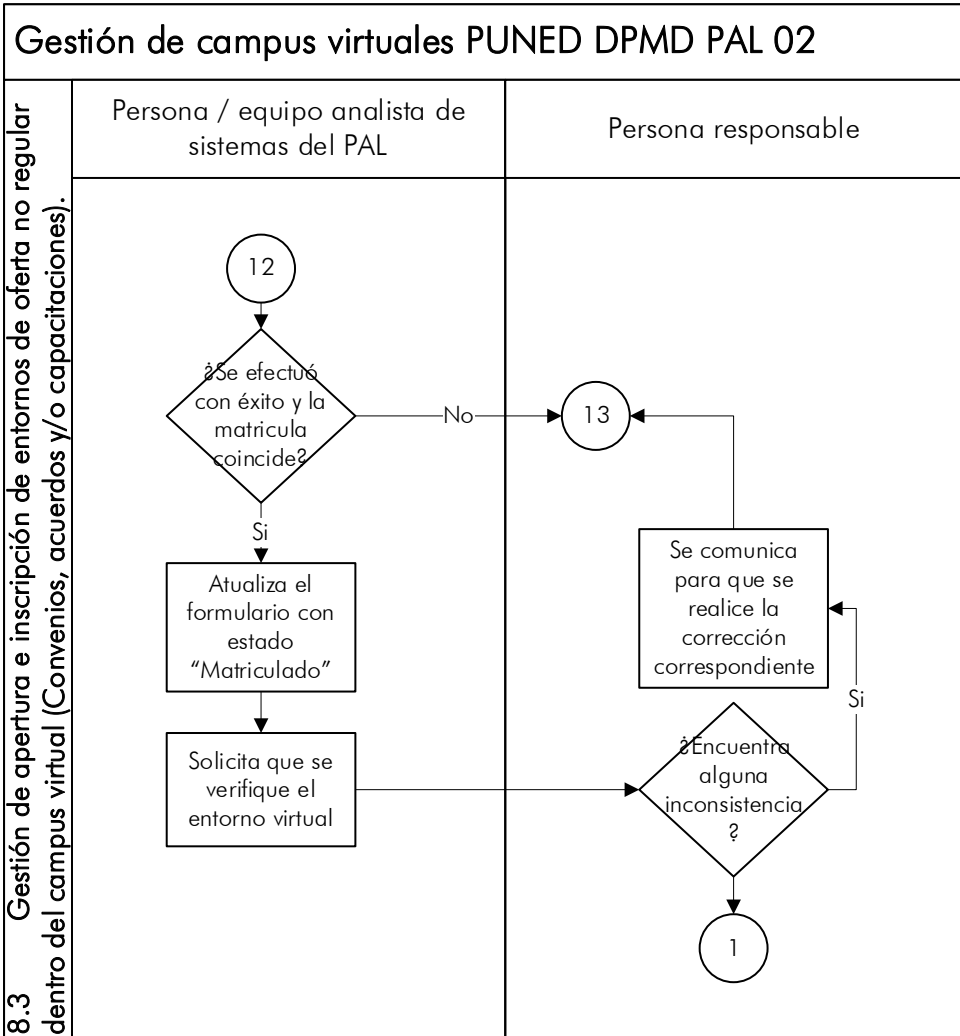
Gestión de campus virtuales PUNED DPMD PAL 02

8.3 Gestión de apertura e inscripción de entornos de oferta no regular dentro del campus virtual (Convenios, acuerdos y/o capacitaciones).

Persona / equipo analista de sistemas del PAL

Persona responsable

12

¿Se efectuó con éxito y la matricula coincide?

No

13

Si

Atualiza el formulario con estado "Matriculado"

Solicita que se verifique el entorno virtual

Se comunica para que se realice la corrección correspondiente

Si

¿Encuentra alguna inconsistencia?

1